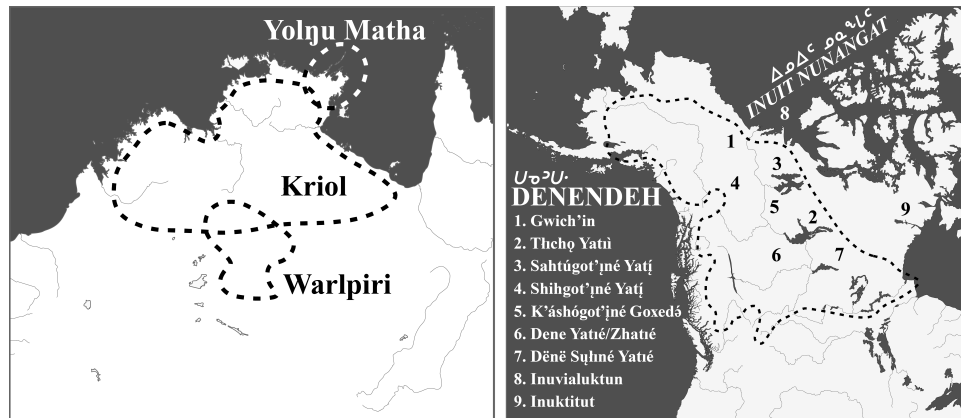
Yolŋu Matha

Kriol

Warlpiri

ᐃᓄᐃᑦ ᓄᓇᖓᑦ
INUIT NUNANGAT

ᑌᓀᑌᐧ
DENENDEH

1. Gwich'in
2. Tłı̨chǫ Yatıì
3. Sahtúgot'įné Yatı̨́
4. Shihgot'įné Yatı̨́
5. K'áshógot'įné Goxedǝ́
6. Dene Yatıé/Zhatıé
7. Dënë Sųłıné Yatıé
8. Inuvialuktun
9. Inuktitut

1
2
3
4
5
6
7
8
9